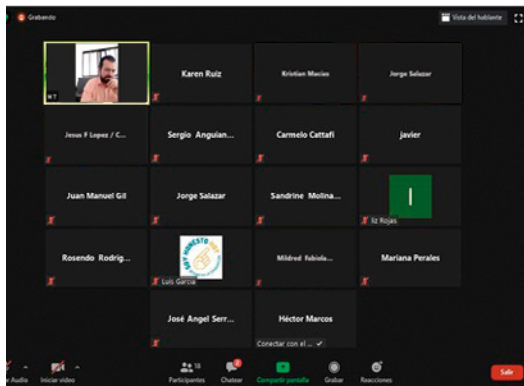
Grabando

Vista del hablante

M T

Karen Ruiz

Kristian Macias

Jorge Salazar

Jesus F Lopez / C...

Sergio Anguian...

Carmelo Cattafi

javier

Juan Manuel Gil

Jorge Salazar

Sandrine Molina...

l

liz Rojas

Rosendo Rodrig...

Luis García

Mildred Fabiola...

Mariana Perales

José Angel Serr...

Héctor Marcos

Conectar con el ...

Audio

Iniciar video

Participantes 18

Chatear

Compartir pantalla

Grabar

Reacciones

Salir